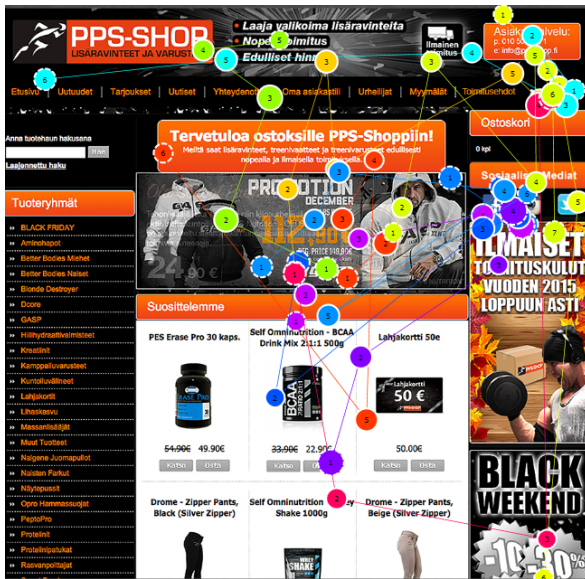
PPS-SHOP
LISÄRAVINTEET JA VARUST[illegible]

Laaja valikoima lisäravinteita
Nope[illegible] toimitus
Edulliset hin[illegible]

Ilmainen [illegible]toimitus

Asiak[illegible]
p: 010 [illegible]
e: info@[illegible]o.fi

Etusivu | Uutuudet | Tarjoukset | Uutiset | Yhteydenot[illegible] | Oma asiakastili | Urheilijat | Myymälät | Toimitusehdot

Anna tuotehaun hakusana
Hae
Laajennettu haku

Tervetuloa ostoksille PPS-Shoppiin!
Meiltä saat lisäravinteet, treenivaatteet ja treenivarusteet edullisesti nopeasti ja ilmaiseila toimituksella.

Ostoskori
0 kpl

Sosiaalinen Media

Tuoteryhmät
BLACK FRIDAY
Aminohapot
Better Bodies Miehet
Better Bodies Naiset
Blonde Destroyer
Dcore
GASP
Hiilihydraattivalmisteet
Kreatiinit
Kamppailuvarusteet
Kuntoiluvälineet
Lahjakortit
Lihaskasvu
Massanlisääjät
Muut Tuotteet
Naisten Juomapullot
Naisten Farkut
Näytepussit
Opro Hammassuojat
PeptoPro
Proteiinit
Proteiinipatukat
Rasvanpolttajat

PROMOTION
DECEMBER
112,90
24,90 €

Suosittelemme

PES Erase Pro 30 kaps.
54,90€ 49.90€
Katso Osta

Self Omninutrition - BCAA Drink Mix 2:1:1 500g
33,90€ 22,90€
Katso Osta

Lahjakortti 50e
Lahjakortti
50 €
50.00€
Katso Osta

Drome - Zipper Pants, Black (Silver Zipper)

Self Omninutrition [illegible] Shake 1000g

Drome - Zipper Pants, Beige (Silver Zipper)

ILMAISET TO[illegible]TUSKULUT VUODEN 2015 LOPPUUN ASTI

BLACK WEEKEND
-10-30%